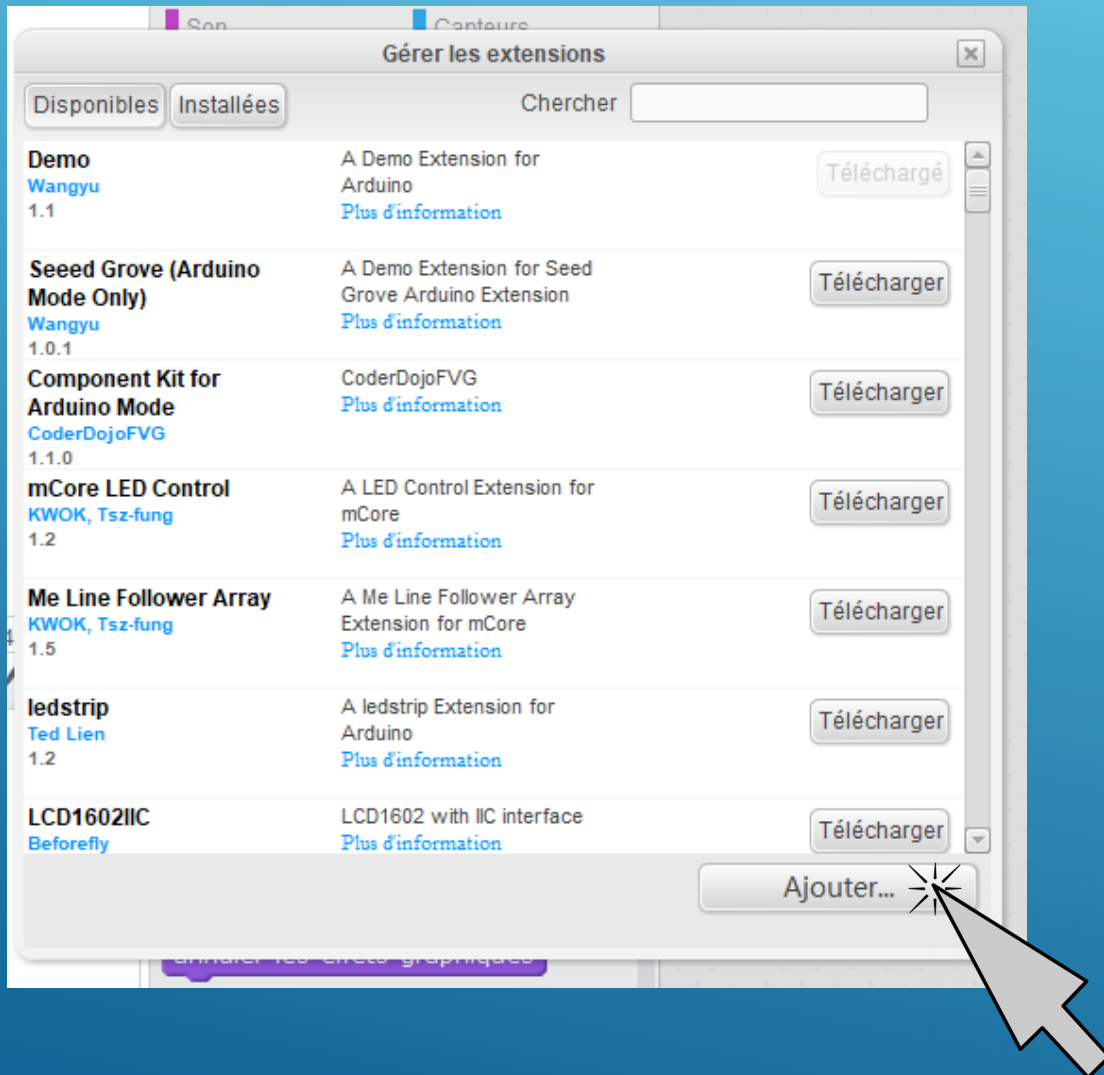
Son
Capteurs

Gérer les extensions

Disponibles Installées Chercher

Demo
Wangyu
1.1
A Demo Extension for Arduino
Plus d'information
Téléchargé

Seeed Grove (Arduino Mode Only)
Wangyu
1.0.1
A Demo Extension for Seed Grove Arduino Extension
Plus d'information
Télécharger

Component Kit for Arduino Mode
CoderDojoFVG
1.1.0
CoderDojoFVG
Plus d'information
Télécharger

mCore LED Control
KWOK, Tsz-fung
1.2
A LED Control Extension for mCore
Plus d'information
Télécharger

Me Line Follower Array
KWOK, Tsz-fung
1.5
A Me Line Follower Array Extension for mCore
Plus d'information
Télécharger

ledstrip
Ted Lien
1.2
A ledstrip Extension for Arduino
Plus d'information
Télécharger

LCD1602IIC
Beforefly
LCD1602 with IIC interface
Plus d'information
Télécharger

Ajouter...

annuler les effets graphiques